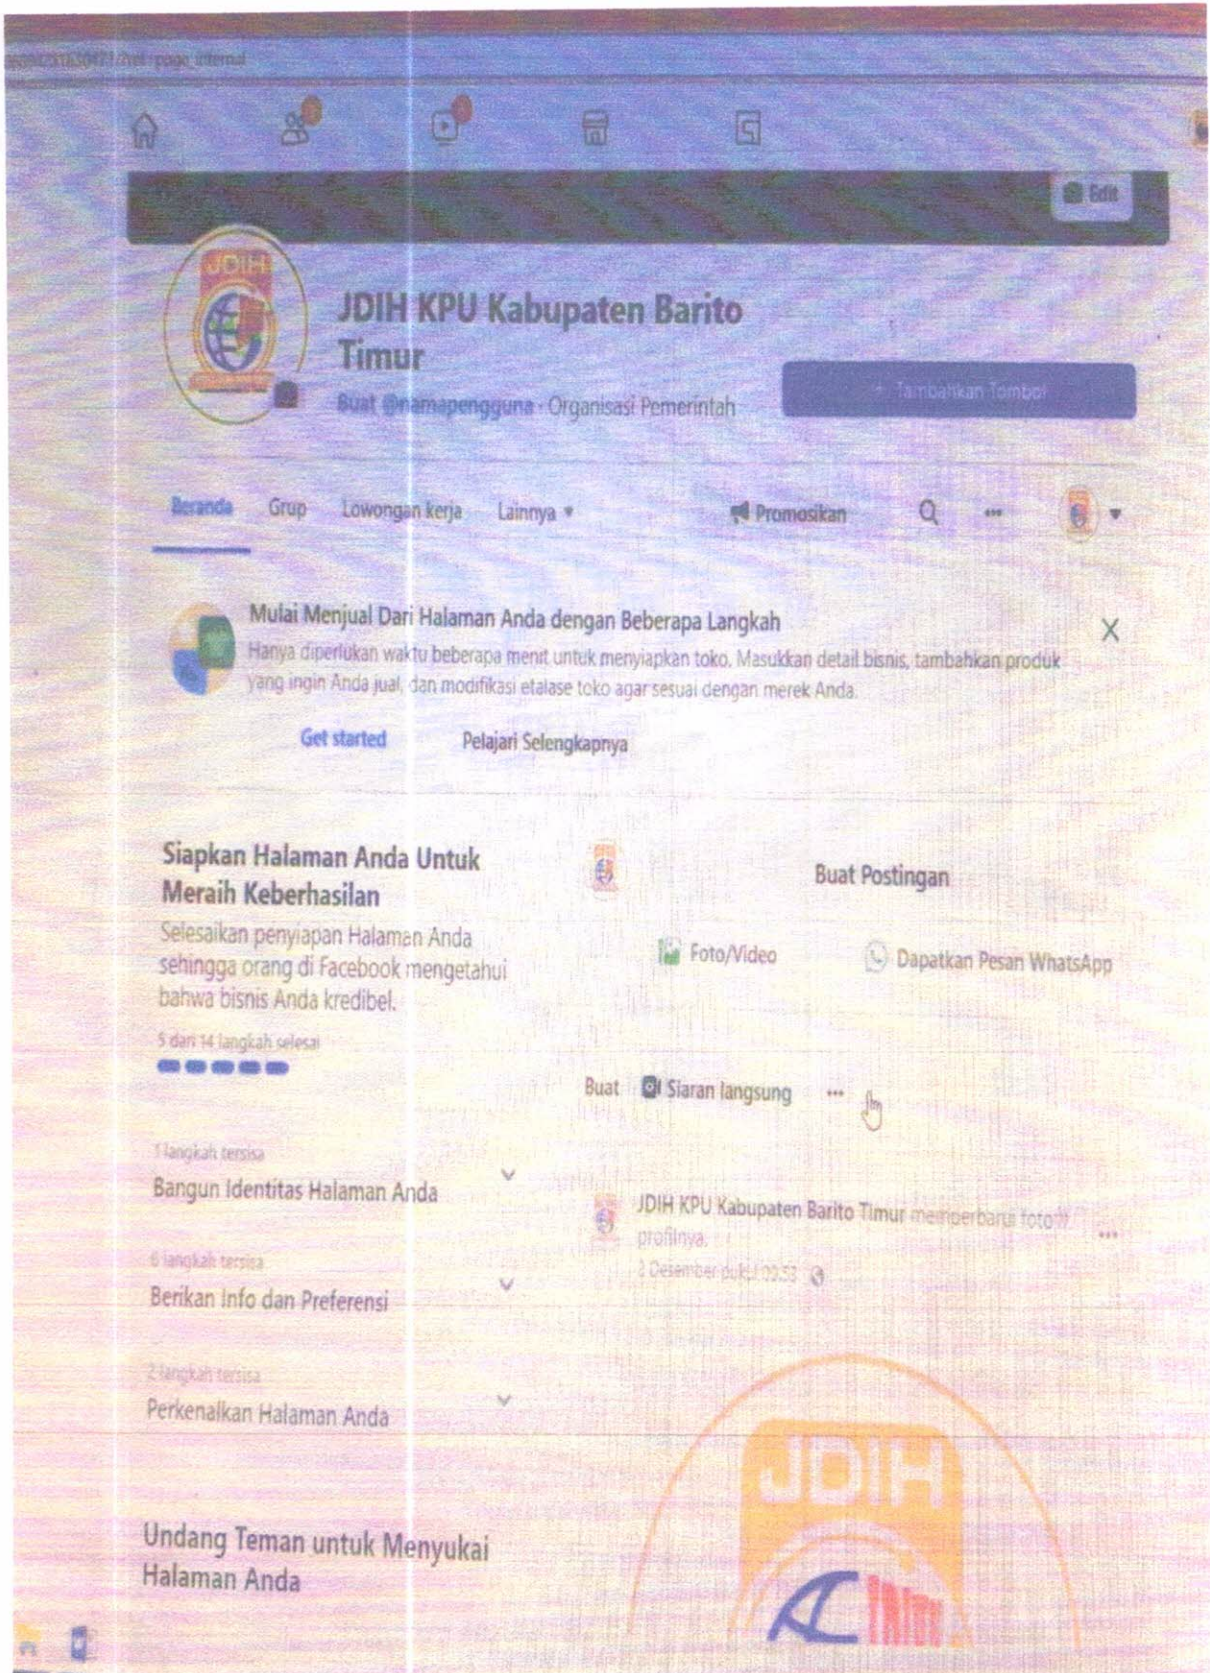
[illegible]/?ref=page_internal

Edit

JDIH

JDIH KPU Kabupaten Barito Timur

Buat @namapengguna · Organisasi Pemerintah

+ Tambahkan Tombol

Beranda Grup Lowongan kerja Lainnya ▾

Promosikan

Mulai Menjual Dari Halaman Anda dengan Beberapa Langkah

Hanya diperlukan waktu beberapa menit untuk menyiapkan toko. Masukkan detail bisnis, tambahkan produk yang ingin Anda jual, dan modifikasi etalase toko agar sesuai dengan merek Anda.

X

Get started Pelajari Selengkapnya

Siapkan Halaman Anda Untuk Meraih Keberhasilan

Selesaikan penyiapan Halaman Anda sehingga orang di Facebook mengetahui bahwa bisnis Anda kredibel.

5 dari 14 langkah selesai

1 langkah tersisa
Bangun Identitas Halaman Anda

6 langkah tersisa
Berikan Info dan Preferensi

2 langkah tersisa
Perkenalkan Halaman Anda

Undang Teman untuk Menyukai Halaman Anda

Buat Postingan

Foto/Video Dapatkan Pesan WhatsApp

Buat Siaran langsung ···

JDIH KPU Kabupaten Barito Timur memperbarui foto profilnya.

3 Desember pukul 09.53

JDIH

TIMUR